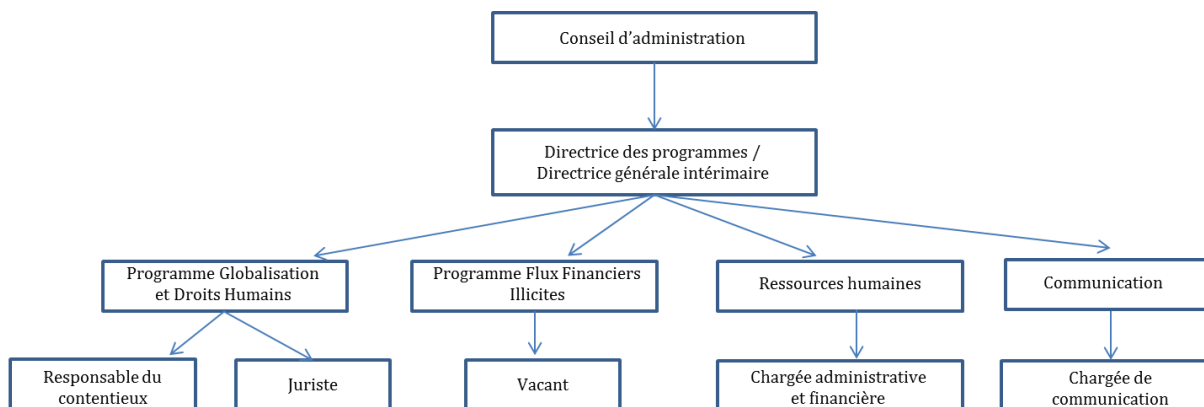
Conseil d'administration

Directrice des programmes / Directrice générale intérimaire

Programme Globalisation et Droits Humains

Programme Flux Financiers Illicites

Ressources humaines

Communication

Responsable du contentieux

Juriste

Vacant

Chargée administrative et financière

Chargée de communication